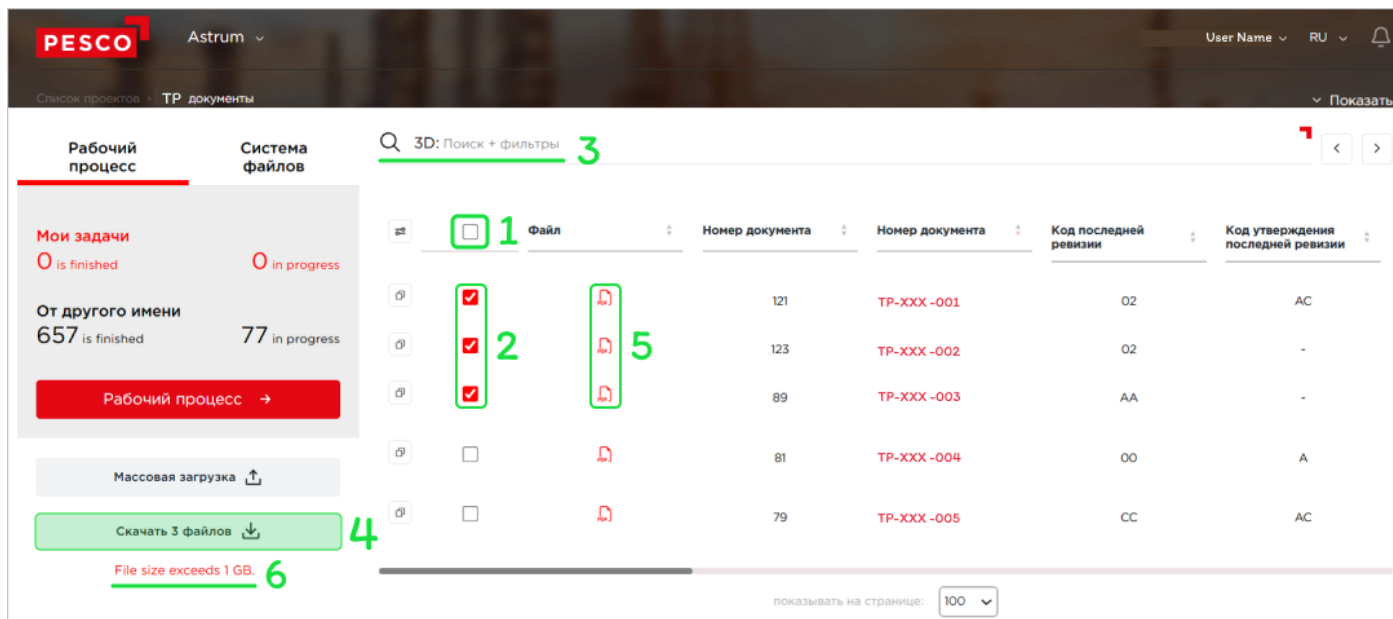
PESCO Astrum

User Name RU

Список проектов › TP документы

Показать

Рабочий процесс

Система файлов

3D: Поиск + фильтры 3

Мои задачи
0 is finished 0 in progress

От другого имени
657 is finished 77 in progress

Рабочий процесс →

Массовая загрузка

Скачать 3 файлов 4

File size exceeds 1 GB. 6

| | 1 | Файл | Номер документа | Номер документа | Код последней ревизии | Код утверждения последней ревизии |
|---|---|---|---|---|---|---|
| | 2 | 5 | 121 | TP-XXX -001 | 02 | AC |
| | | | 123 | TP-XXX -002 | 02 | - |
| | | | 89 | TP-XXX -003 | AA | - |
| | | | 81 | TP-XXX -004 | 00 | A |
| | | | 79 | TP-XXX -005 | CC | AC |

показывать на странице: 100